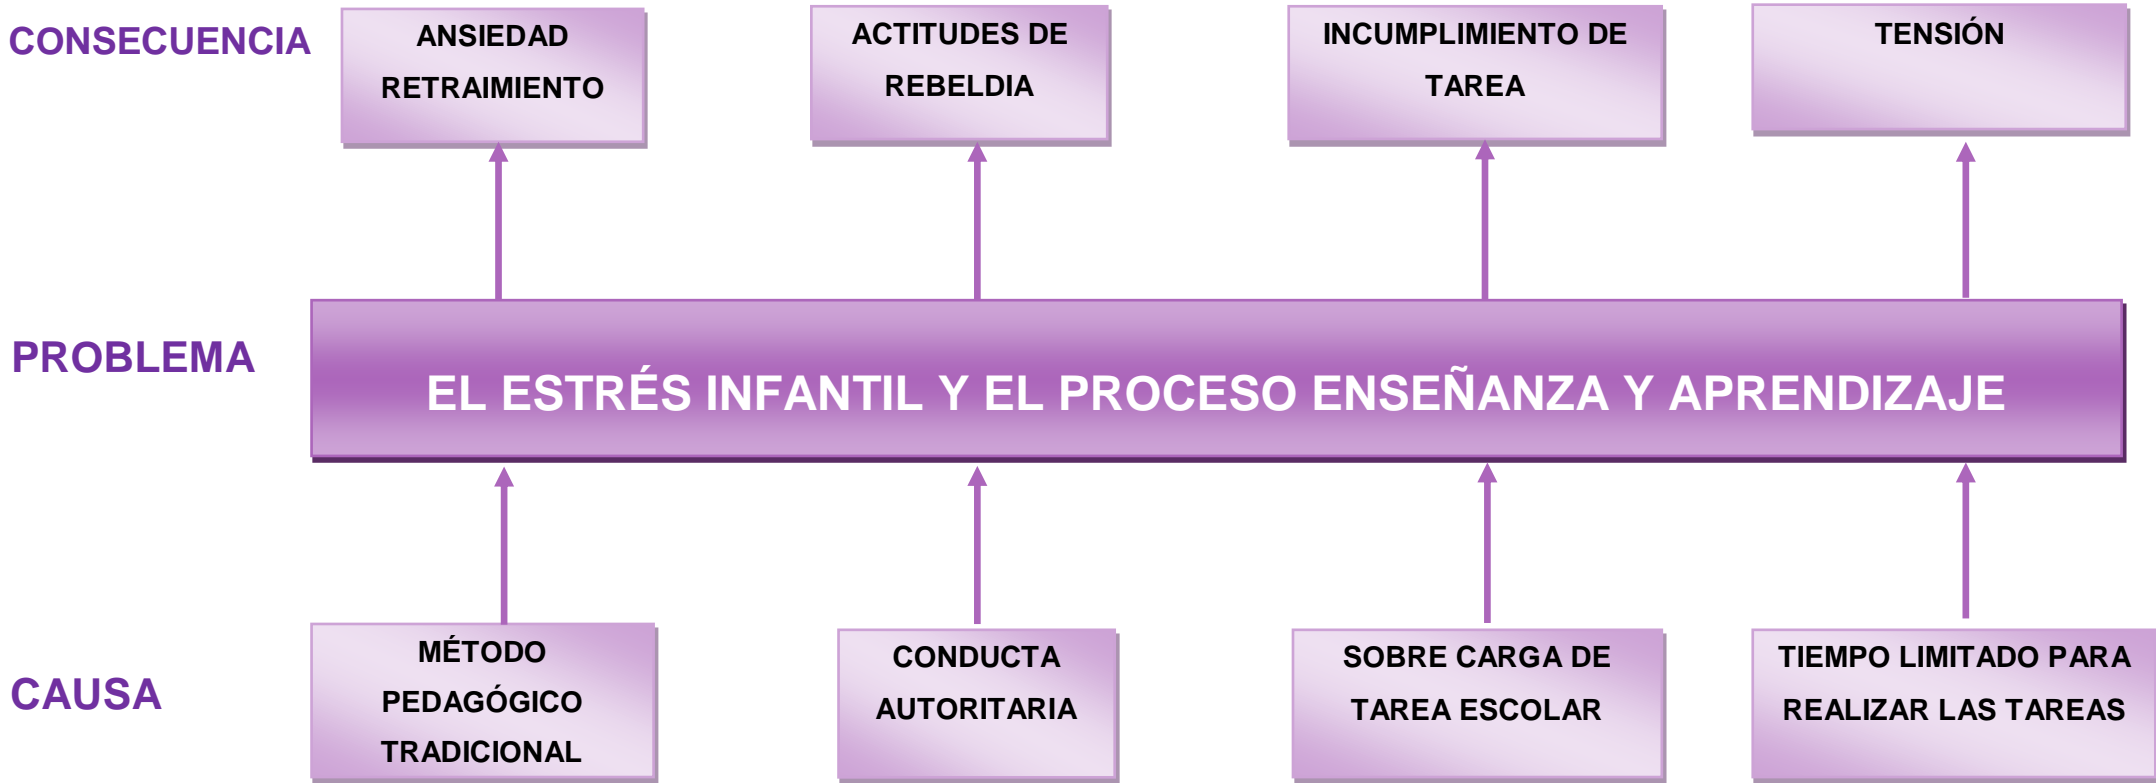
CONSECUENCIA

ANSIEDAD RETRAIMIENTO

ACTITUDES DE REBELDIA

INCUMPLIMIENTO DE TAREA

TENSIÓN

PROBLEMA

EL ESTRÉS INFANTIL Y EL PROCESO ENSEÑANZA Y APRENDIZAJE

CAUSA

MÉTODO PEDAGÓGICO TRADICIONAL

CONDUCTA AUTORITARIA

SOBRE CARGA DE TAREA ESCOLAR

TIEMPO LIMITADO PARA REALIZAR LAS TAREAS